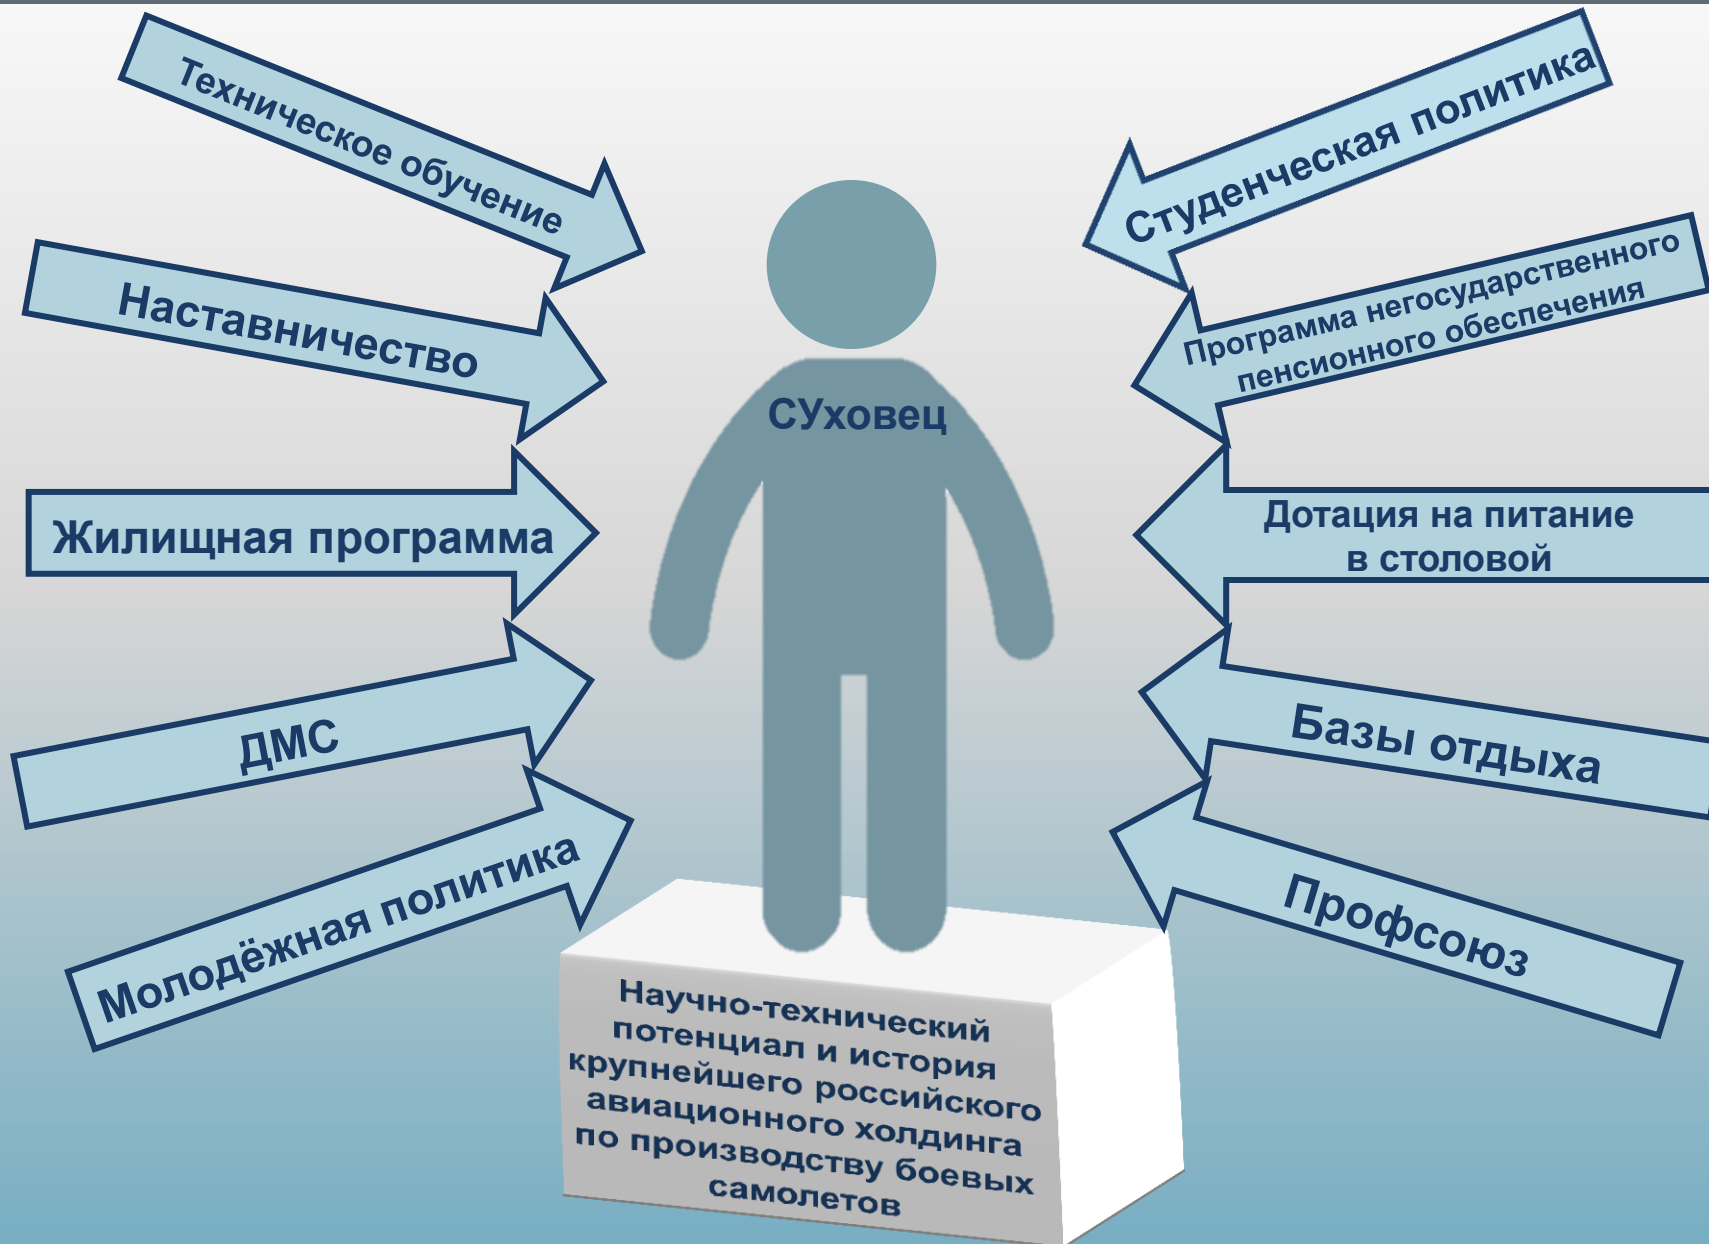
Техническое обучение

Наставничество

Жилищная программа

ДМС

Молодёжная политика

Студенческая политика

Программа негосударственного пенсионного обеспечения

Дотация на питание в столовой

Базы отдыха

Профсоюз

СУховец

Научно-технический потенциал и история крупнейшего российского авиационного холдинга по производству боевых самолетов